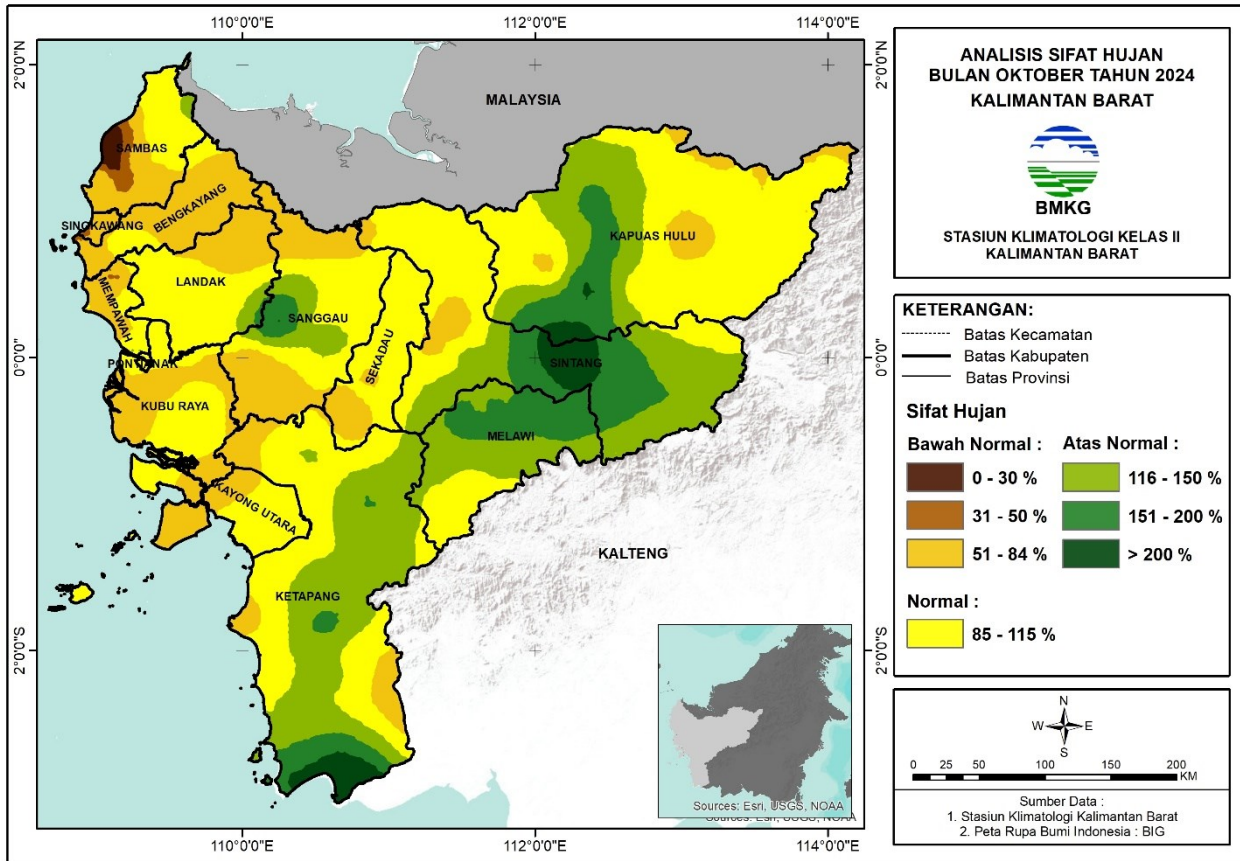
110°0'0"E
112°0'0"E
114°0'0"E
2°0'0"N
0°0'0"
2°0'0"S

MALAYSIA
SAMBAS
SINGKAWANG
BENGKAYANG
LANDAK
MEMPAWAH
SANGGAU
PONTIANAK
KUBU RAYA
SEKADAU
KAPUAS HULU
SINTANG
MELAWI
KAYONG UTARA
KETAPANG
KALTENG

Sources: Esri, USGS, NOAA

110°0'0"E
112°0'0"E
114°0'0"E

ANALISIS SIFAT HUJAN
BULAN OKTOBER TAHUN 2024
KALIMANTAN BARAT

BMKG

STASIUN KLIMATOLOGI KELAS II
KALIMANTAN BARAT

KETERANGAN:
Batas Kecamatan
Batas Kabupaten
Batas Provinsi

Sifat Hujan

Bawah Normal :
0 - 30 %
31 - 50 %
51 - 84 %

Atas Normal :
116 - 150 %
151 - 200 %
> 200 %

Normal :
85 - 115 %

N
W E
S

0 25 50 100 150 200
KM

Sumber Data :
1. Stasiun Klimatologi Kalimantan Barat
2. Peta Rupa Bumi Indonesia : BIG